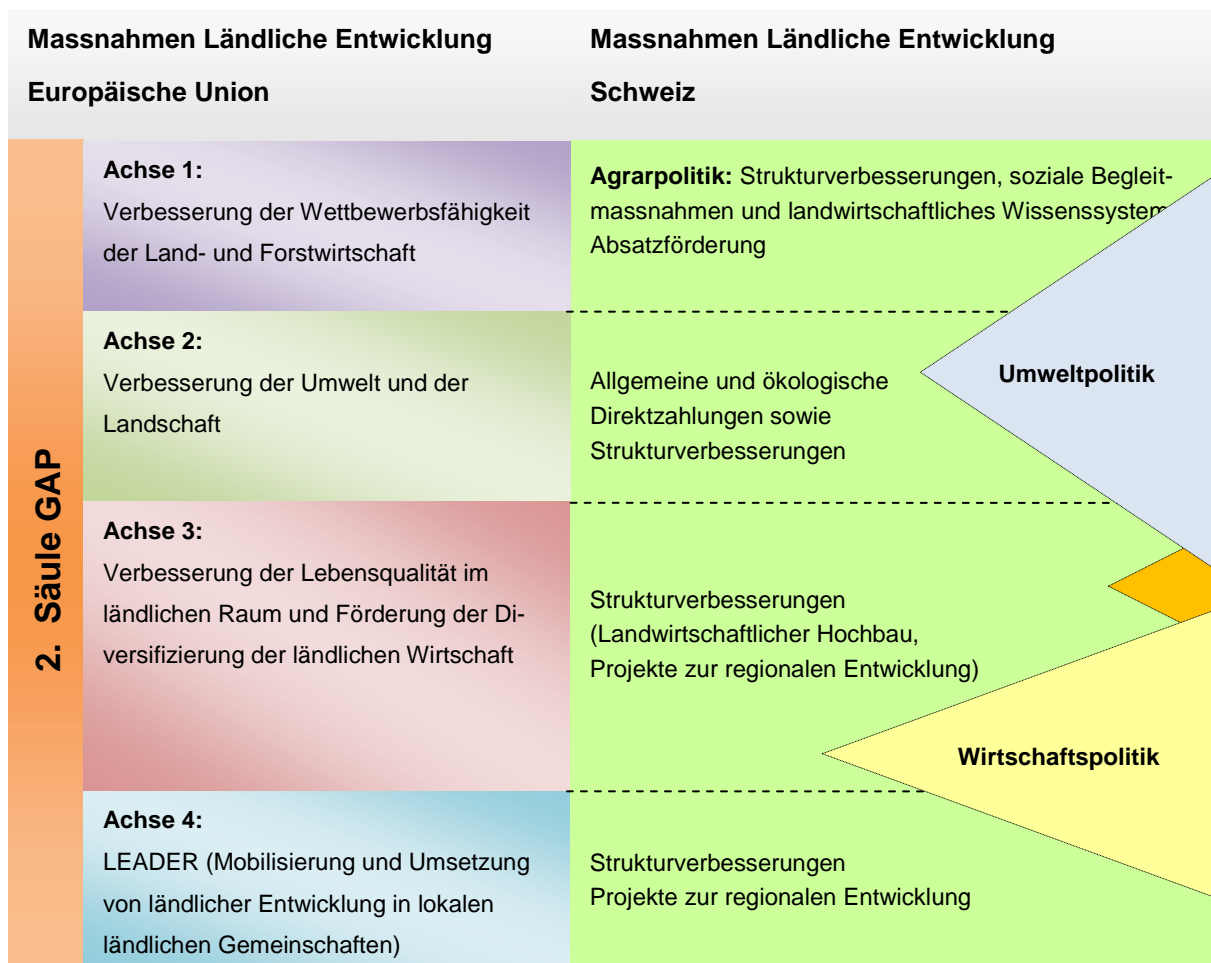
Massnahmen Ländliche Entwicklung Europäische Union

Massnahmen Ländliche Entwicklung Schweiz

2. Säule GAP

Achse 1:
Verbesserung der Wettbewerbsfähigkeit der Land- und Forstwirtschaft

Agrarpolitik: Strukturverbesserungen, soziale Begleitmassnahmen und landwirtschaftliches Wissenssystem, Absatzförderung

Achse 2:
Verbesserung der Umwelt und der Landschaft

Allgemeine und ökologische Direktzahlungen sowie Strukturverbesserungen

Umweltpolitik

Achse 3:
Verbesserung der Lebensqualität im ländlichen Raum und Förderung der Diversifizierung der ländlichen Wirtschaft

Strukturverbesserungen (Landwirtschaftlicher Hochbau, Projekte zur regionalen Entwicklung)

Wirtschaftspolitik

Achse 4:
LEADER (Mobilisierung und Umsetzung von ländlicher Entwicklung in lokalen ländlichen Gemeinschaften)

Strukturverbesserungen
Projekte zur regionalen Entwicklung